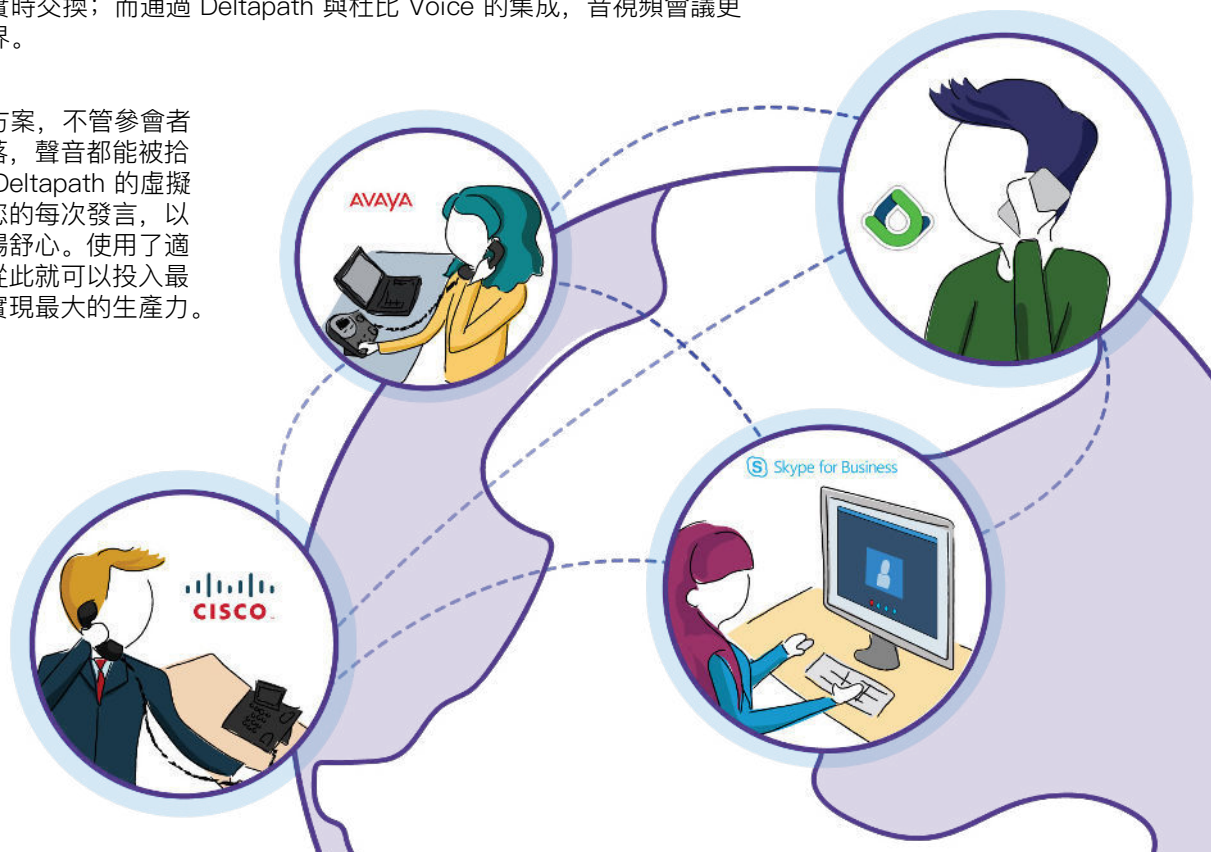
實時交換；而通過 Deltapath 與杜比 Voice 的集成，音視頻會議更
界。

方案，不管參會者
落，聲音都能被拾
Deltapath 的虛擬
您的每次發言，以
暢舒心。使用了適
從此就可以投入最
實現最大的生產力。

AVAYA

Skype for Business

CISCO